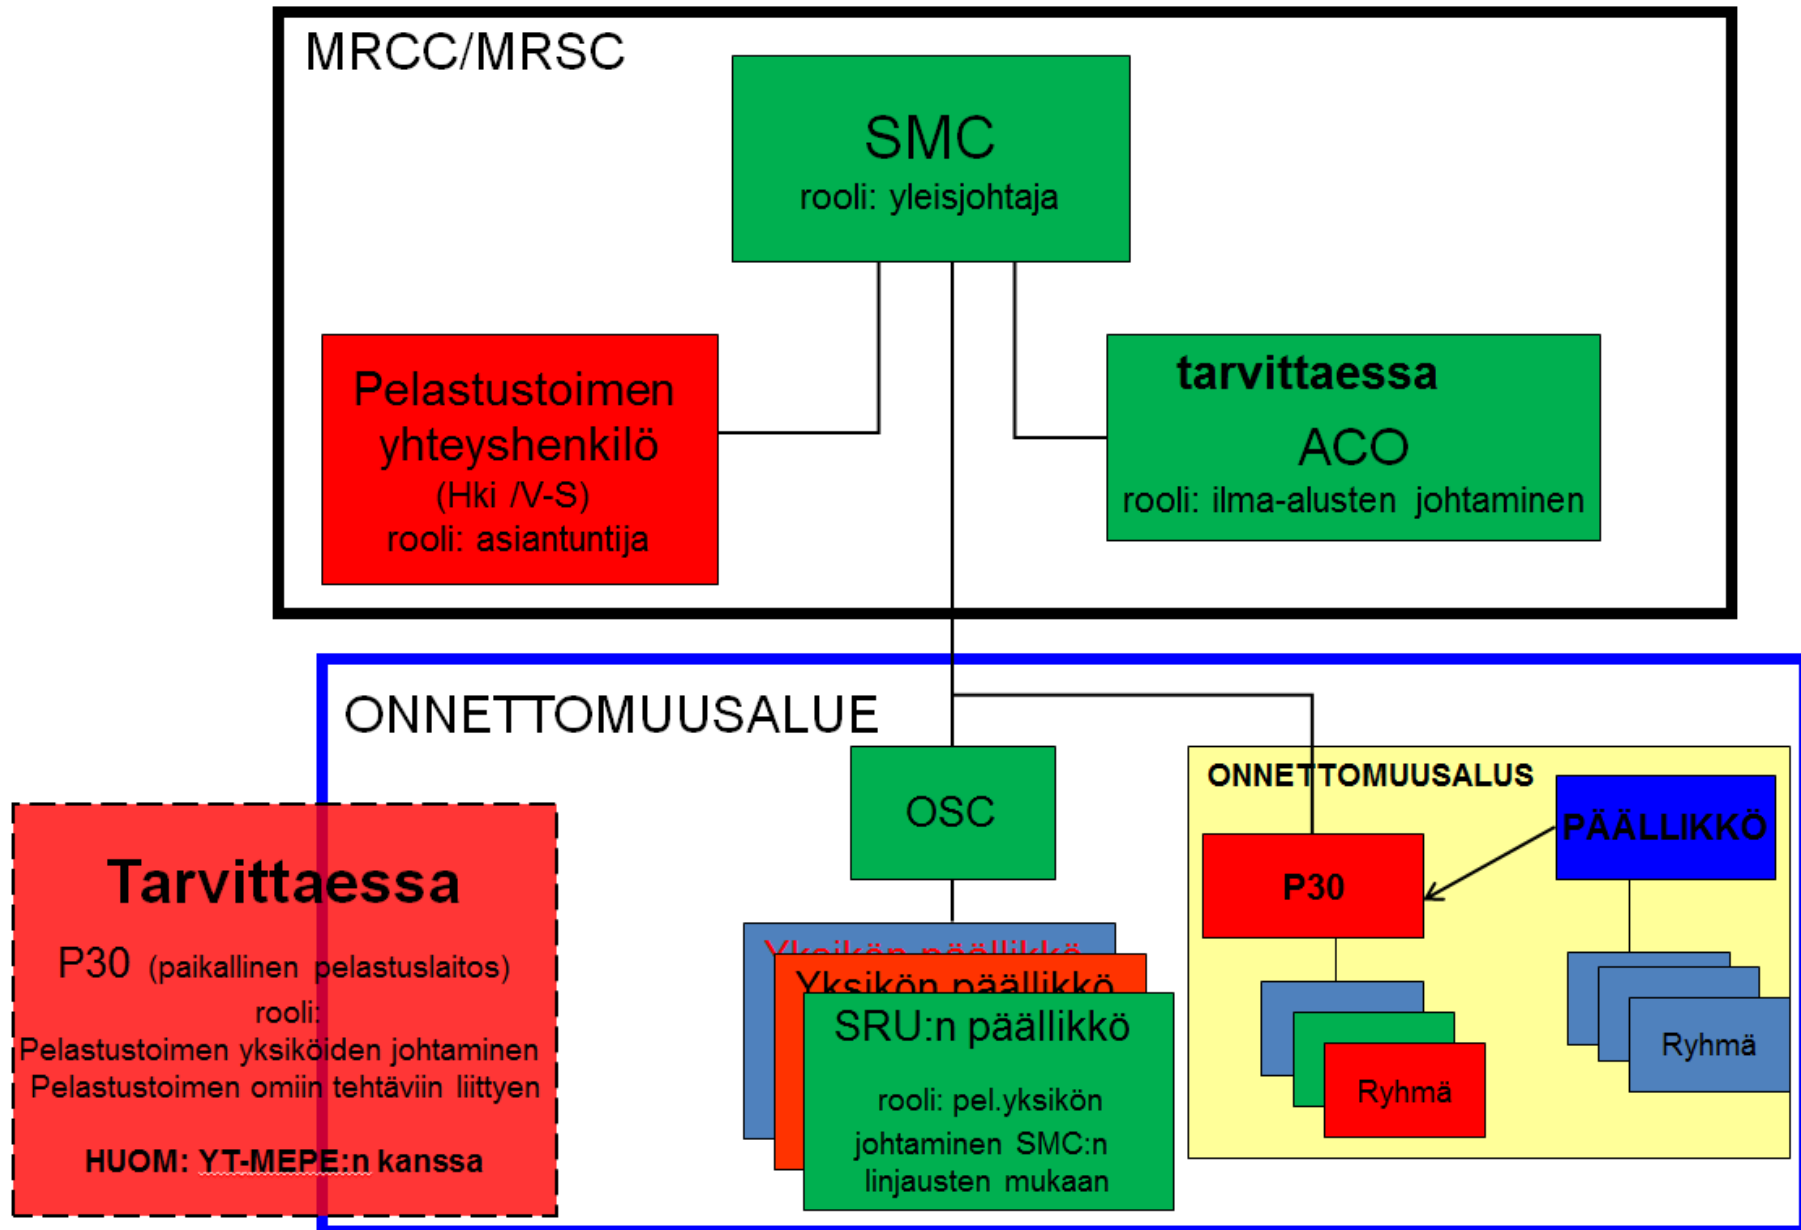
MRCC/MRSC

SMC
rooli: yleisjohtaja

Pelastustoimen yhteyshenkilö
(Hki /V-S)
rooli: asiantuntija

tarvittaessa
ACO
rooli: ilma-alusten johtaminen

ONNETTOMUUSALUE

OSC

ONNETTOMUUSALUS

PÄÄLLIKKÖ

P30

Ryhmä

Ryhmä

Yksikön päällikkö
Yksikön päällikkö
SRU:n päällikkö
rooli: pel.yksikön johtaminen SMC:n linjausten mukaan

Tarvittaessa
P30 (paikallinen pelastuslaitos)
rooli:
Pelastustoimen yksiköiden johtaminen
Pelastustoimen omiin tehtäviin liittyen

HUOM: YT-MEPE:n kanssa